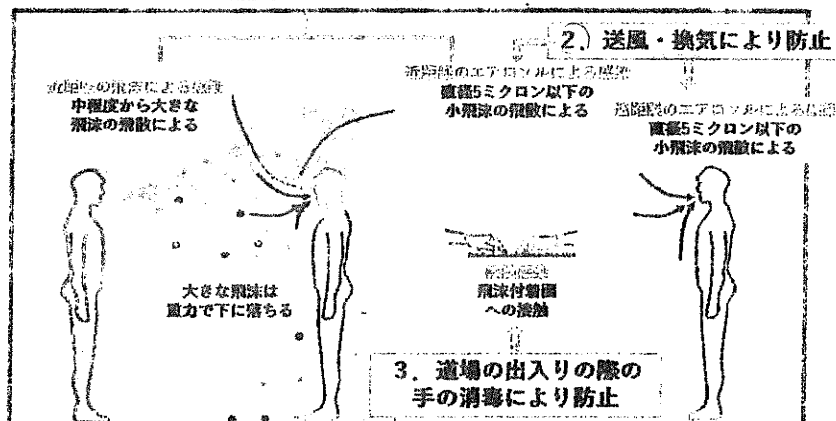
2、送風・換気により防止

近距離の飛沫による感染
中程度から大きな
飛沫の飛散による

近距離のエアロゾルによる感染
直径5ミクロン以下の
小飛沫の飛散による

近距離のエアロゾルによる感染
直径5ミクロン以下の
小飛沫の飛散による

大きな飛沫は
重力で下に落ちる

接触感染
飛沫付着面
への接触

3．道場の出入りの際の
手の消毒により防止